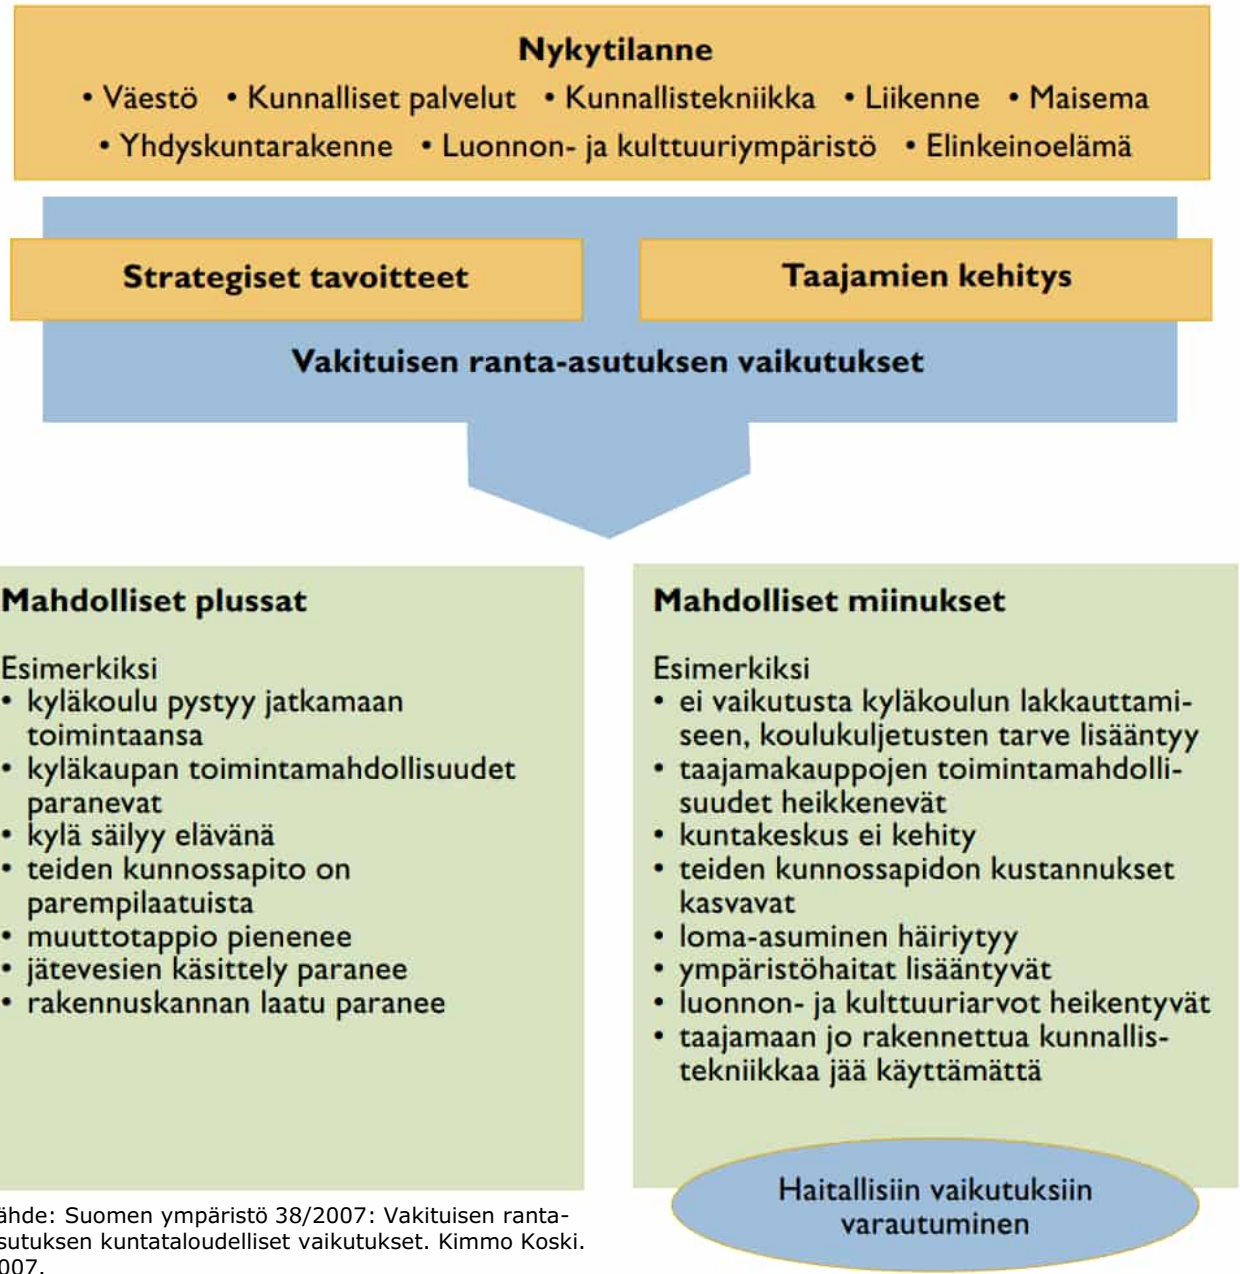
Nykytilanne

• Väestö • Kunnalliset palvelut • Kunnallistekniikka • Liikenne • Maisema • Yhdyskuntarakenne • Luonnon- ja kulttuuriympäristö • Elinkeinoelämä

Strategiset tavoitteet

Taajamien kehitys

Vakituisen ranta-asutuksen vaikutukset

Mahdolliset plussat

Esimerkiksi
• kyläkoulu pystyy jatkamaan toimintaansa
• kyläkaupan toimintamahdollisuudet paranevat
• kylä säilyy elävänä
• teiden kunnossapito on parempilaatuista
• muuttotappio pienenee
• jätevesien käsittely paranee
• rakennuskannan laatu paranee

Mahdolliset miinukset

Esimerkiksi
• ei vaikutusta kyläkoulun lakkauttamiseen, koulukuljetusten tarve lisääntyy
• taajamakauppojen toimintamahdollisuudet heikkenevät
• kuntakeskus ei kehity
• teiden kunnossapidon kustannukset kasvavat
• loma-asuminen häiriytyy
• ympäristöhaitat lisääntyvät
• luonnon- ja kulttuuriarvot heikentyvät
• taajamaan jo rakennettua kunnallistekniikkaa jää käyttämättä

Haitallisiin vaikutuksiin varautuminen

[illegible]ähde: Suomen ympäristö 38/2007: Vakituisen ranta-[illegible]sutuksen kuntataloudelliset vaikutukset. Kimmo Koski. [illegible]007.